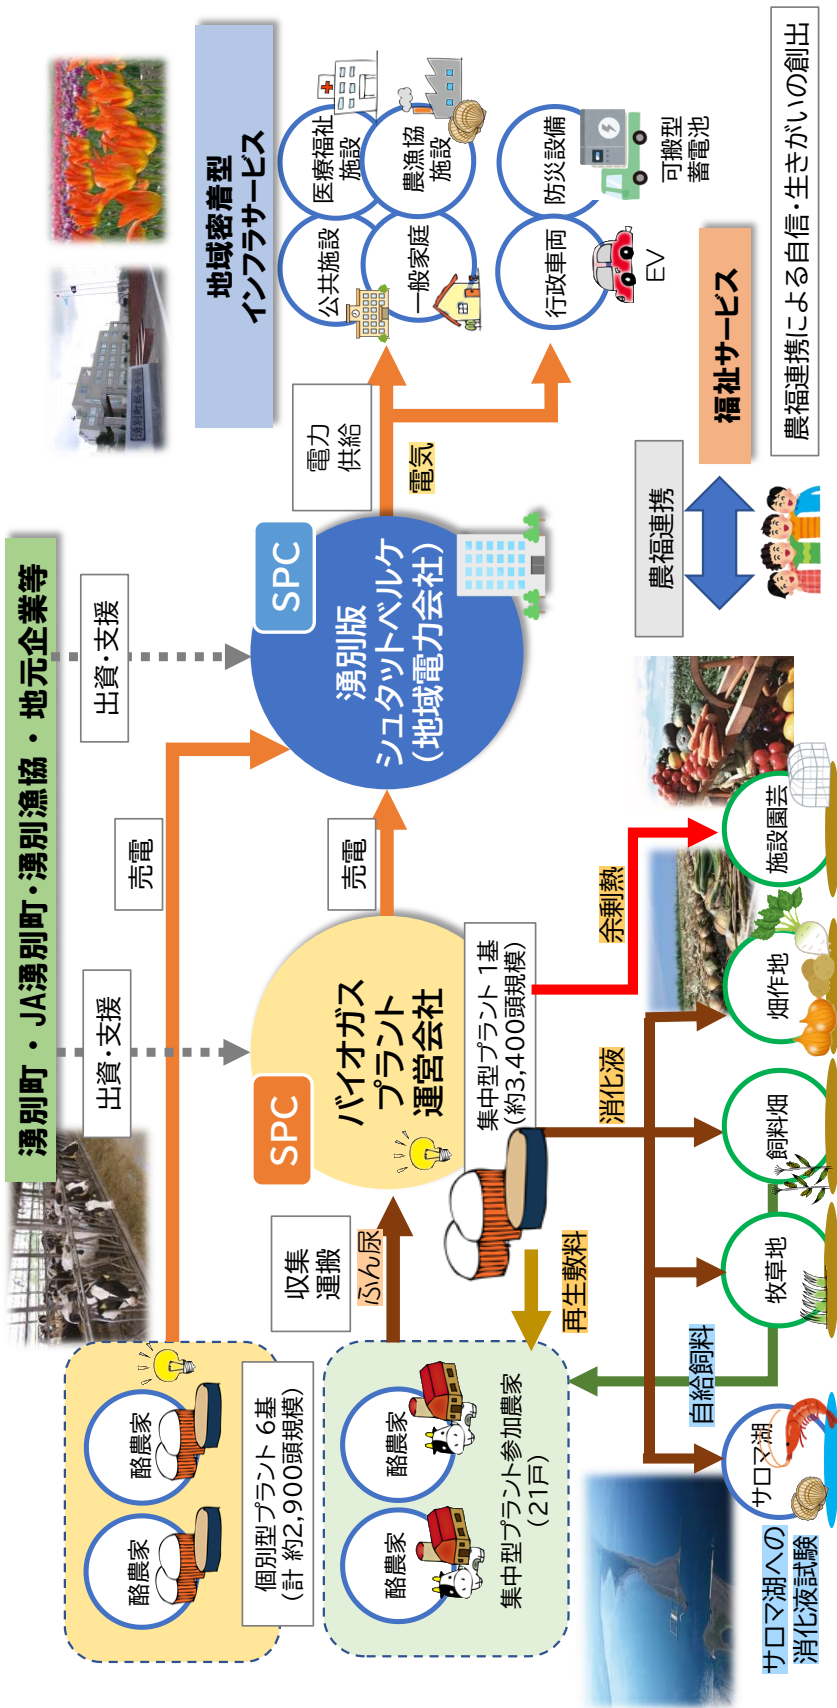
湧別町・JA湧別町・湧別漁協・地元企業等

出資・支援

出資・支援

売電

売電

SPC
バイオガスプラント運営会社

SPC
湧別版シュタットベルケ（地域電力会社）

電力供給

電気

地域密着型インフラサービス

公共施設

医療福祉施設

一般家庭

農漁協施設

行政車両

EV

防災設備

可搬型蓄電池

農福連携

福祉サービス

農福連携による自信・生きがいの創出

集中型プラント１基（約3,400頭規模）

余剰熱

消化液

施設園芸

畑作地

飼料畑

牧草地

サロマ湖

サロマ湖への消化液試験

自給飼料

再生敷料

収集運搬

ふん尿

酪農家

酪農家

個別型プラント６基（計 約2,900頭規模）

酪農家

酪農家

集中型プラント参加農家（21戸）